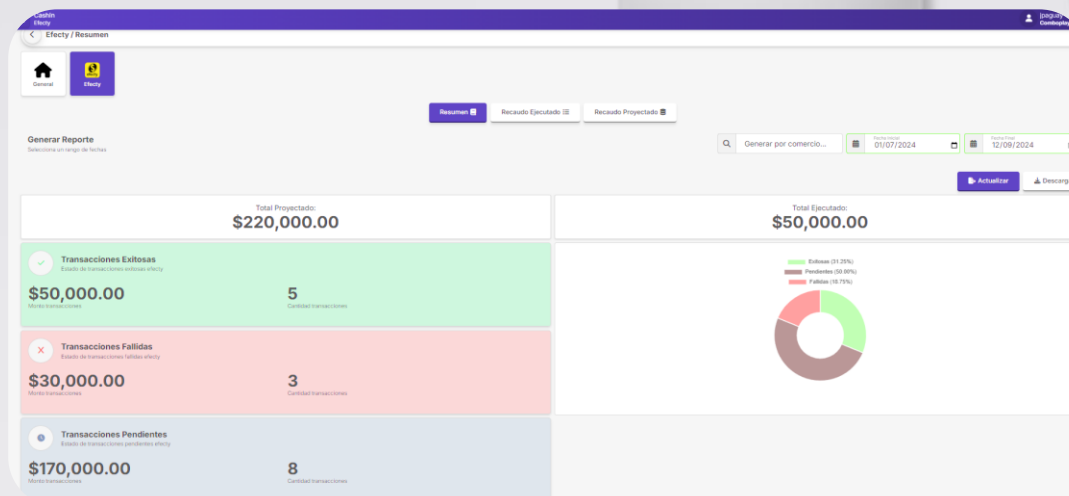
Cashin
Efecty

jpaguay
Combopla

Efecty / Resumen

General
Efecty

Resumen
Recaudo Ejecutado
Recaudo Proyectado

Generar Reporte
Selecciona un rango de fechas

Generar por comercio...
Fecha Inicial
01/07/2024
Fecha Final
12/09/2024

Actualizar
Descarg

Total Proyectado:
$220,000.00

Total Ejecutado:
$50,000.00

Transacciones Exitosas
Estado de transacciones exitosas efecty
$50,000.00
Monto transacciones
5
Cantidad transacciones

Exitosas (31.25%)
Pendientes (50.00%)
Fallidas (18.75%)

Transacciones Fallidas
Estado de transacciones fallidas efecty
$30,000.00
Monto transacciones
3
Cantidad transacciones

Transacciones Pendientes
Estado de transacciones pendientes efecty
$170,000.00
Monto transacciones
8
Cantidad transacciones